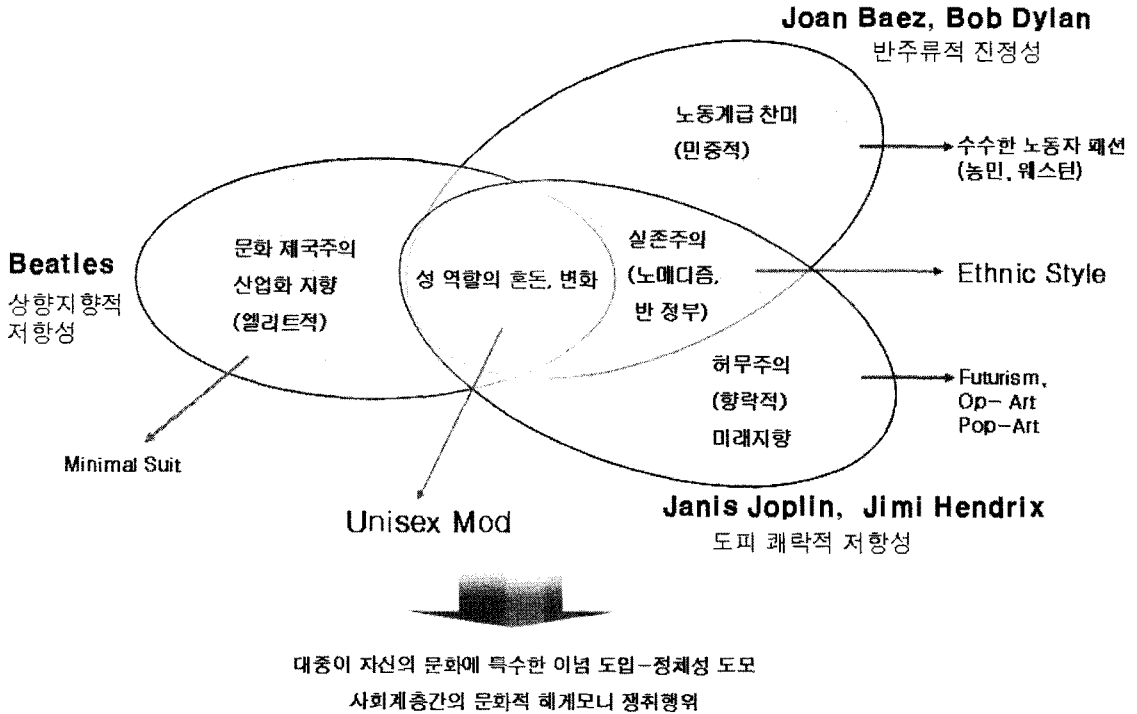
Joan Baez, Bob Dylan
반주류적 진정성

노동계급 찬미
(민중적)

수수한 노동자 패션
(농민, 웨스턴)

Beatles
상향지향적
저항성

문화 제국주의
산업화 지향
(엘리트적)

성 역할의 혼돈, 변화

실존주의
(노매디즘,
반 정부)

Ethnic Style

허무주의
(향락적)
미래지향

Futurism,
Op-Art
Pop-Art

Minimal Suit

Unisex Mod

Janis Joplin, Jimi Hendrix
도피 쾌락적 저항성

대중이 자신의 문화에 특수한 이념 도입-정체성 도모
사회계층간의 문화적 헤게모니 쟁취행위